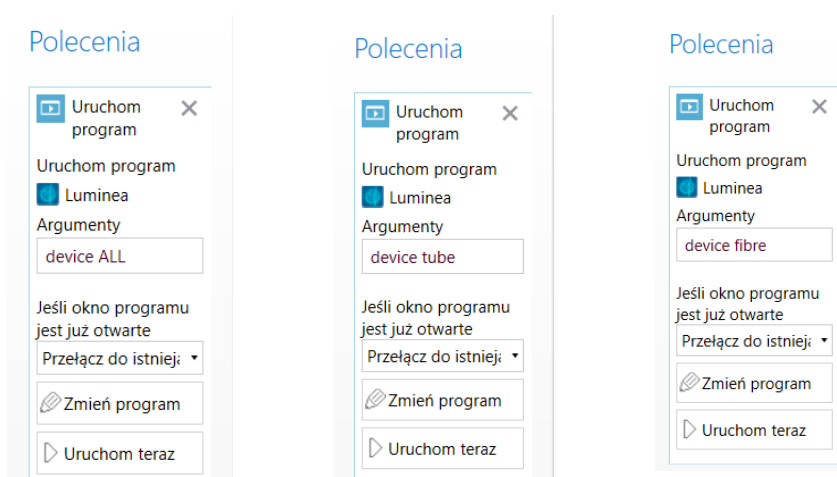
Polecenia

Uruchom program

Uruchom program

Luminea

Argumenty

device ALL

Jeśli okno programu jest już otwarte

Przełącz do istnieją

Zmień program

Uruchom teraz

Polecenia

Uruchom program

Uruchom program

Luminea

Argumenty

device tube

Jeśli okno programu jest już otwarte

Przełącz do istnieją

Zmień program

Uruchom teraz

Polecenia

Uruchom program

Uruchom program

Luminea

Argumenty

device fibre

Jeśli okno programu jest już otwarte

Przełącz do istnieją

Zmień program

Uruchom teraz